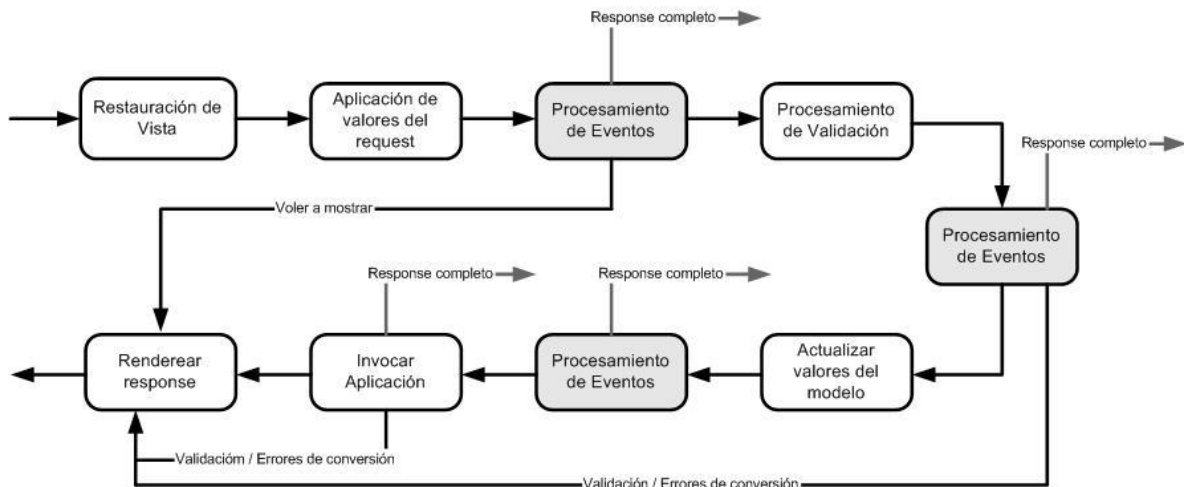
Response completo

Restauración de Vista

Aplicación de valores del request

Procesamiento de Eventos

Procesamiento de Validación

Response completo

Voler a mostrar

Procesamiento de Eventos

Response completo

Response completo

Renderear response

Invocar Aplicación

Procesamiento de Eventos

Actualizar valores del modelo

Validacióm / Errores de conversión

Validación / Errores de conversión